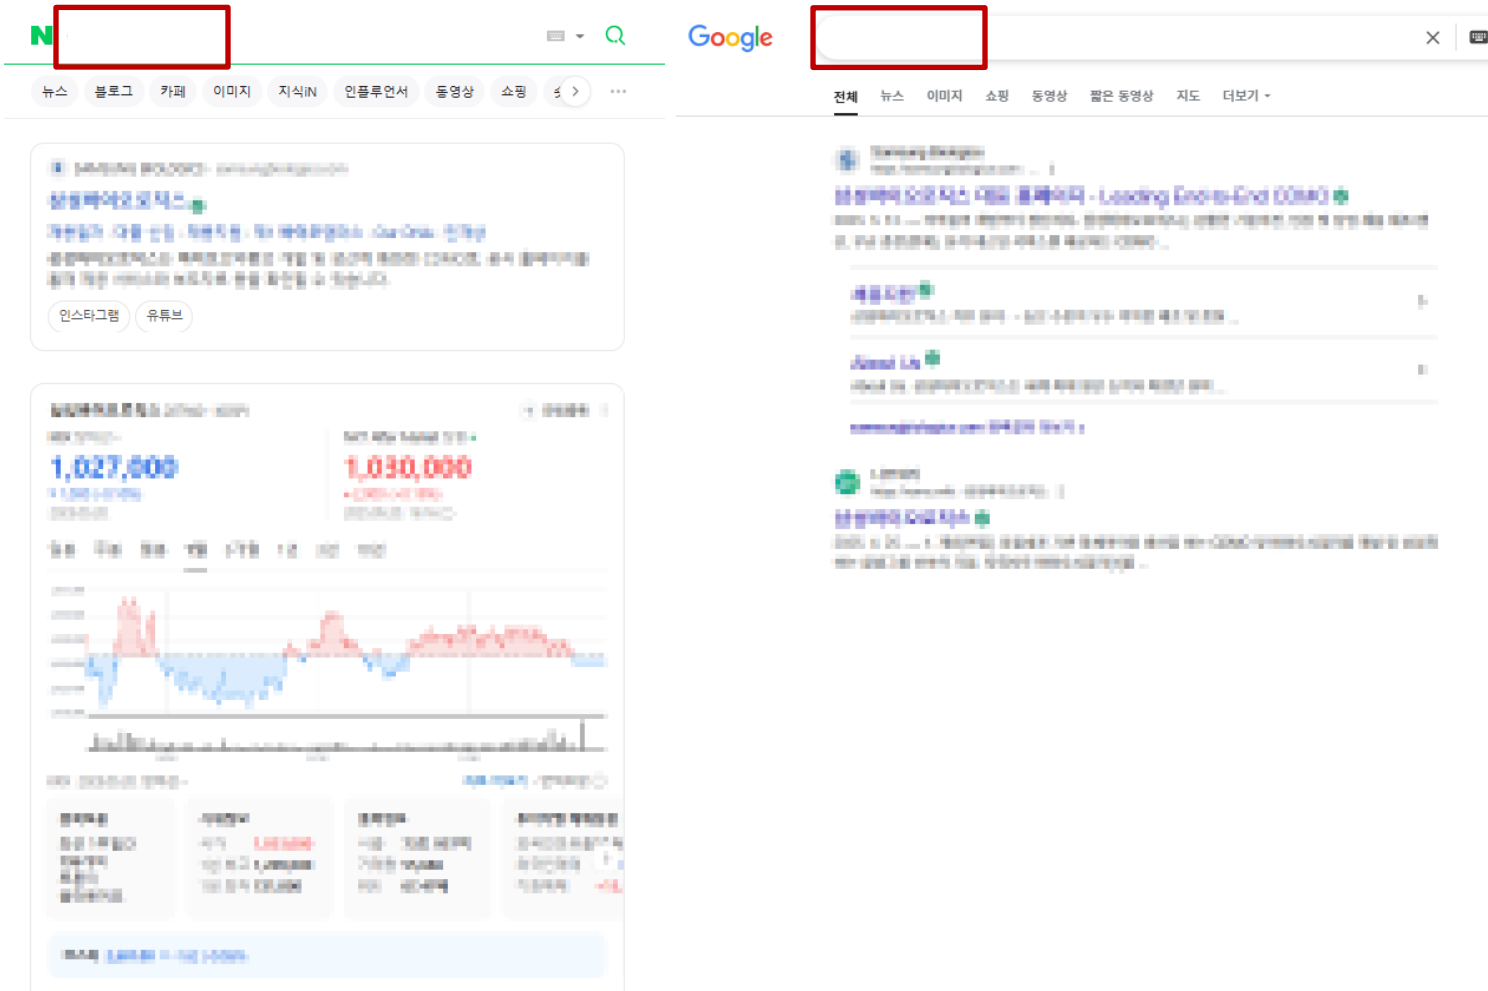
N

뉴스 블로그 카페 이미지 지식iN 인플루언서 동영상 쇼핑

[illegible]

삼성바이오로직스

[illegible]

인스타그램 유튜브

삼성바이오로직스 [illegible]

1,027,000

1,030,000

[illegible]

Google

전체 뉴스 이미지 쇼핑 동영상 짧은 동영상 지도 더보기

Samsung Biologics

삼성바이오로직스 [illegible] - Leading End-to-End CDMO

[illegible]

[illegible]

About Us

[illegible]

삼성바이오로직스

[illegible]